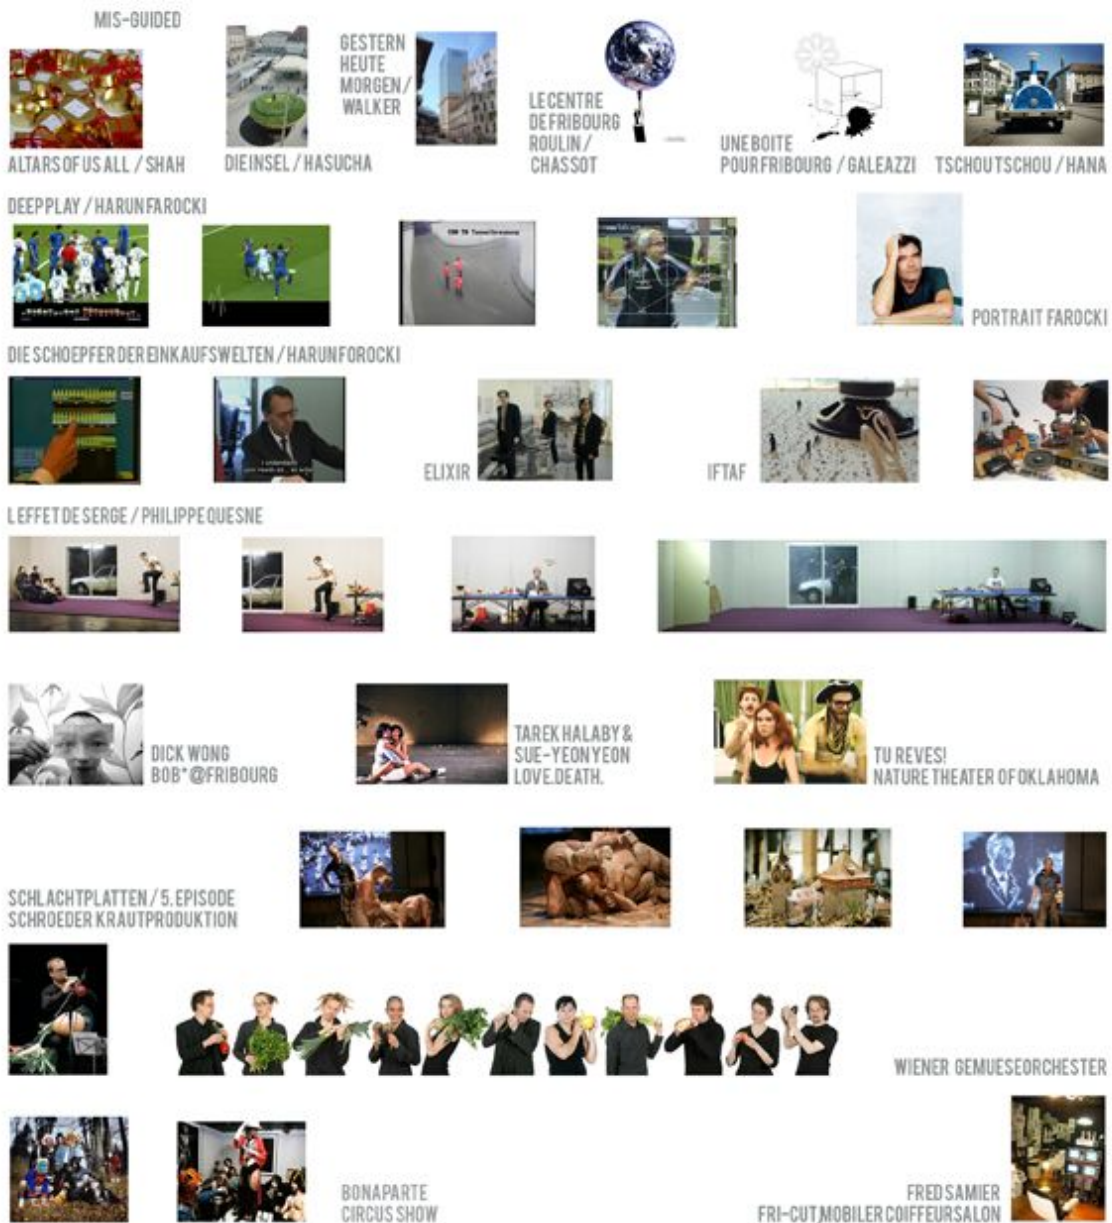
MIS-GUIDED

ALTARS OF US ALL / SHAH

DIE INSEL / HASUCHA

GESTERN HEUTE MORGEN / WALKER

LE CENTRE DE FRIBOURG ROULIN / CHASSOT

UNE BOITE POUR FRIBOURG / GALEAZZI

TSCHOUTSCHOU / HANA

DEEPPLAY / HARUN FAROCKI

PORTRAIT FAROCKI

DIE SCHOEPFER DER EINKAUFSWELTEN / HARUN FOROCKI

ELIXIR

IFTAF

L EFFET DE SERGE / PHILIPPE QUESNE

DICK WONG BOB* @FRIBOURG

TAREK HALABY & SUE-YEON YEON LOVE.DEATH.

TU REVES! NATURE THEATER OF OKLAHOMA

SCHLACHTPLATTEN / 5. EPISODE SCHROEDER KRAUTPRODUKTION

WIENER GEMUESEORCHESTER

BONAPARTE CIRCUS SHOW

FRED SAMIER FRI-CUT.MOBILER COIFFEURSALON